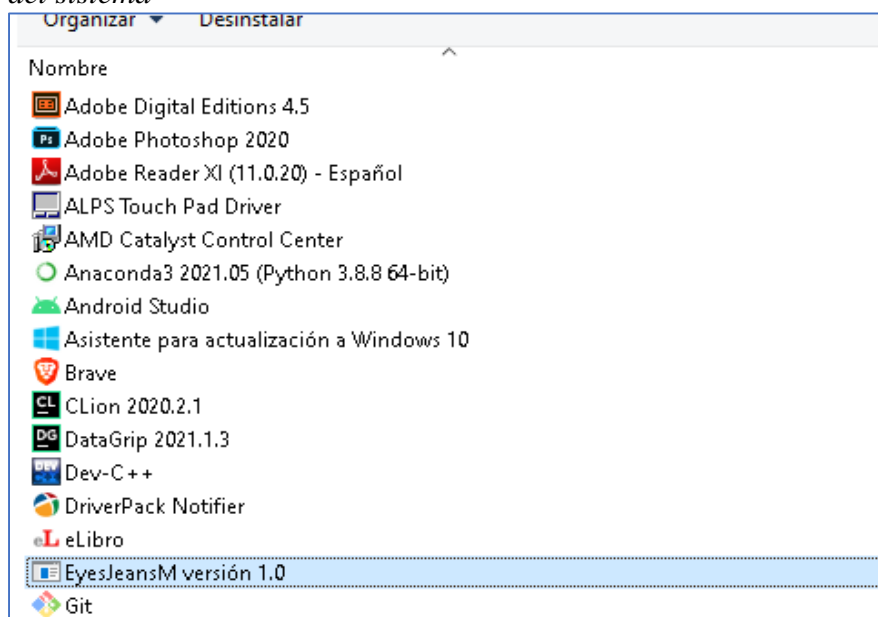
del sistema
Organizar ▾ Desinstalar
Nombre
Adobe Digital Editions 4.5
Adobe Photoshop 2020
Adobe Reader XI (11.0.20) - Español
ALPS Touch Pad Driver
AMD Catalyst Control Center
Anaconda3 2021.05 (Python 3.8.8 64-bit)
Android Studio
Asistente para actualización a Windows 10
Brave
CLion 2020.2.1
DataGrip 2021.1.3
Dev-C++
DriverPack Notifier
eLibro
EyesJeansM versión 1.0
Git